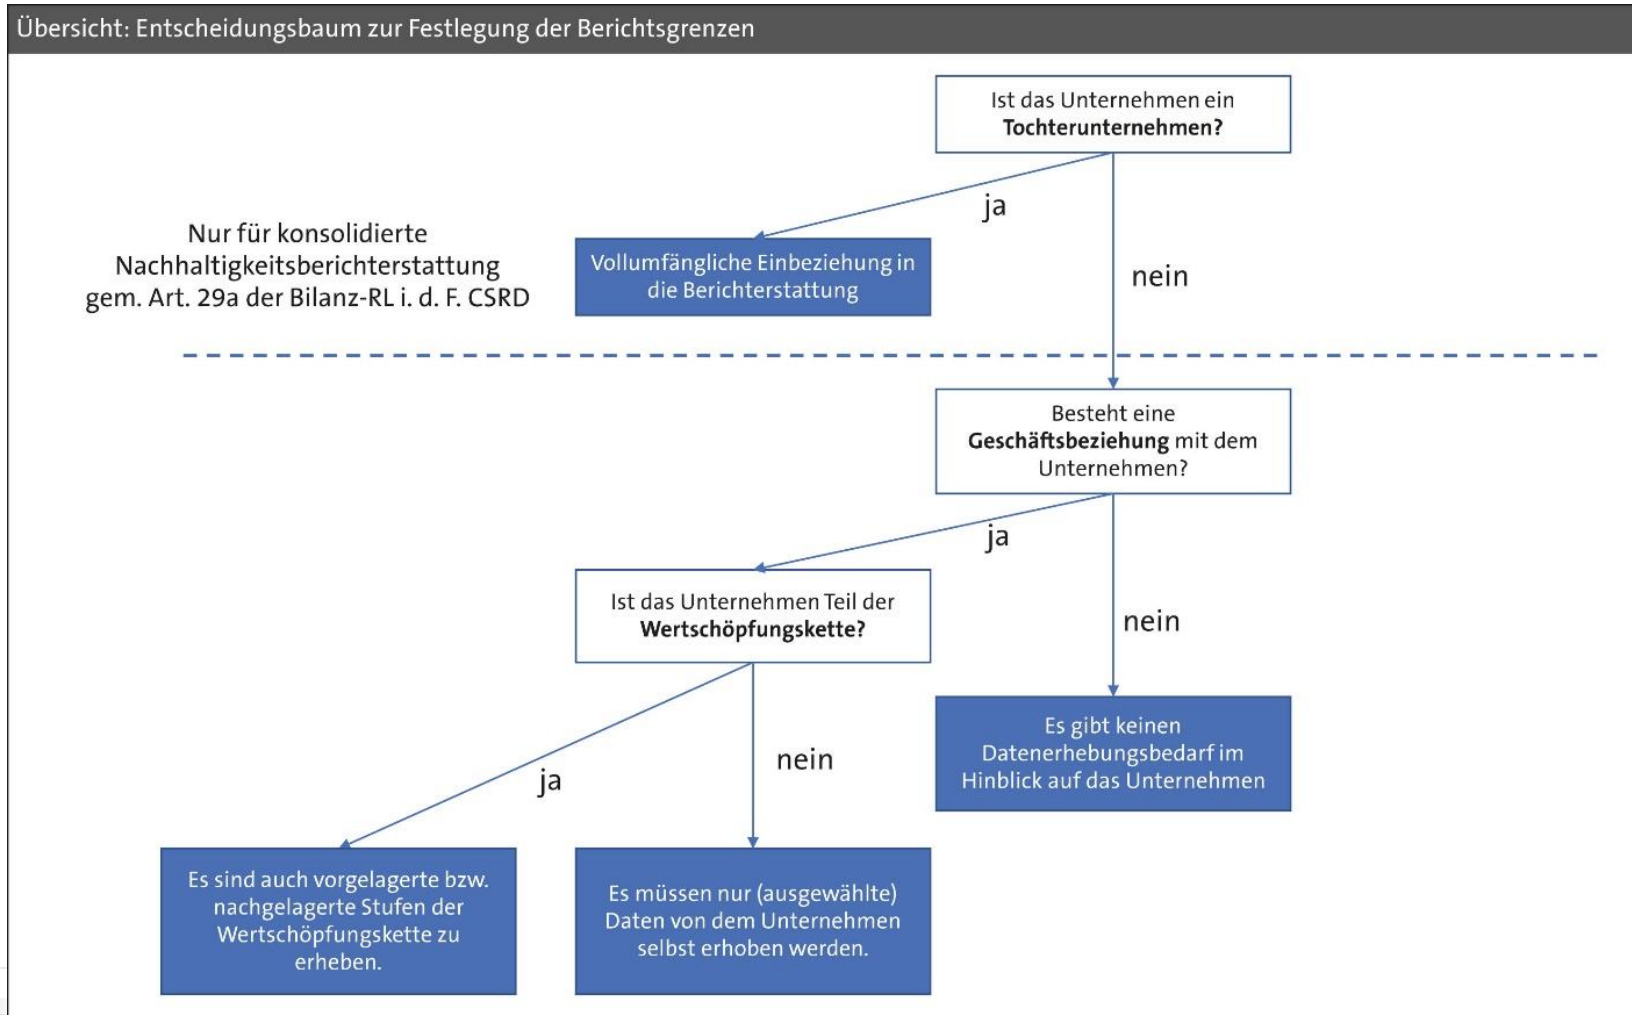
Übersicht: Entscheidungsbaum zur Festlegung der Berichtsgrenzen

Ist das Unternehmen ein **Tochterunternehmen?**

ja

Nur für konsolidierte Nachhaltigkeitsberichterstattung gem. Art. 29a der Bilanz-RL i. d. F. CSRD

Vollumfängliche Einbeziehung in die Berichterstattung

nein

Besteht eine **Geschäftsbeziehung** mit dem Unternehmen?

ja

Ist das Unternehmen Teil der **Wertschöpfungskette?**

nein

Es gibt keinen Datenerhebungsbedarf im Hinblick auf das Unternehmen

ja

nein

Es sind auch vorgelagerte bzw. nachgelagerte Stufen der Wertschöpfungskette zu erheben.

Es müssen nur (ausgewählte) Daten von dem Unternehmen selbst erhoben werden.